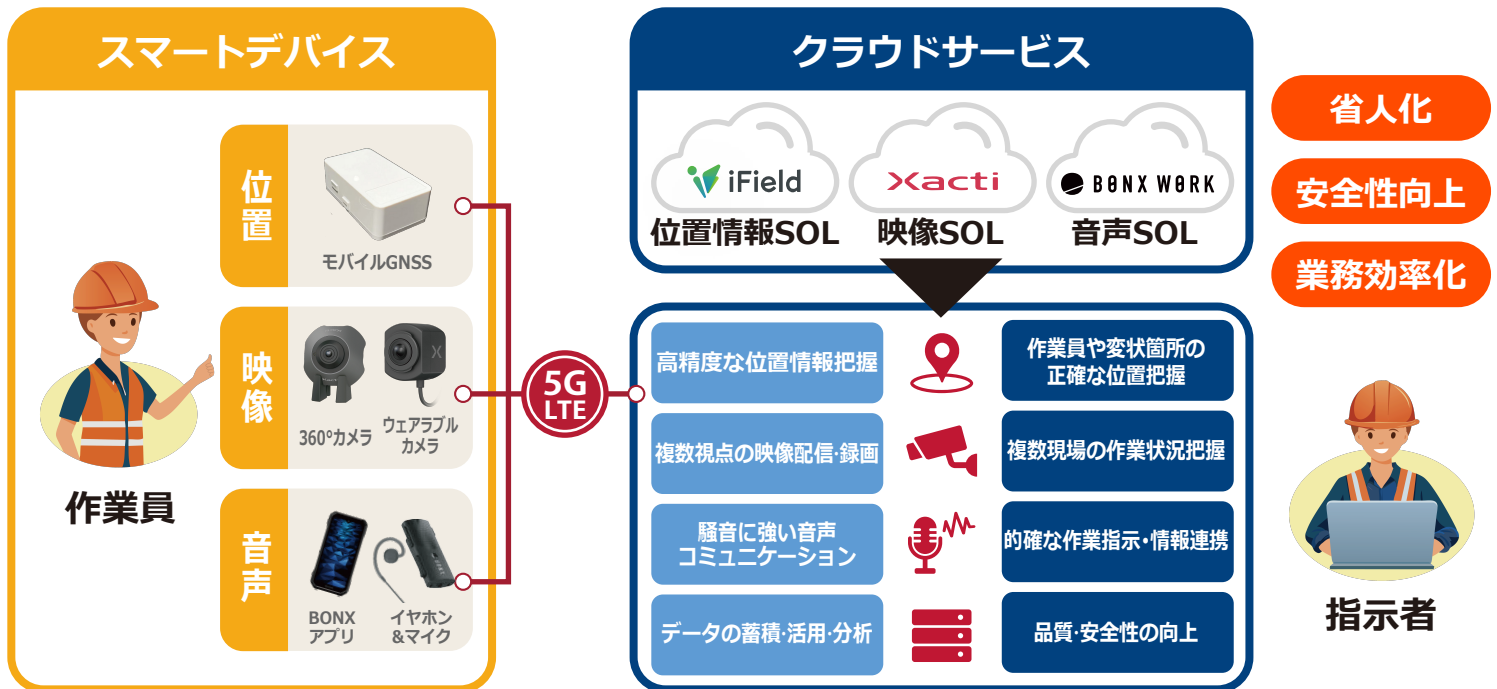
スマートデバイス

作業員

位置

モバイルGNSS

映像

360°カメラ

ウェアラブルカメラ

音声

BONX アプリ

イヤホン &マイク

5G LTE

クラウドサービス

iField
位置情報SOL

Xacti
映像SOL

BONX WORK
音声SOL

省人化

安全性向上

業務効率化

高精度な位置情報把握

作業員や変状箇所の正確な位置把握

複数視点の映像配信･録画

複数現場の作業状況把握

騒音に強い音声コミュニケーション

的確な作業指示･情報連携

データの蓄積･活用･分析

品質･安全性の向上

指示者